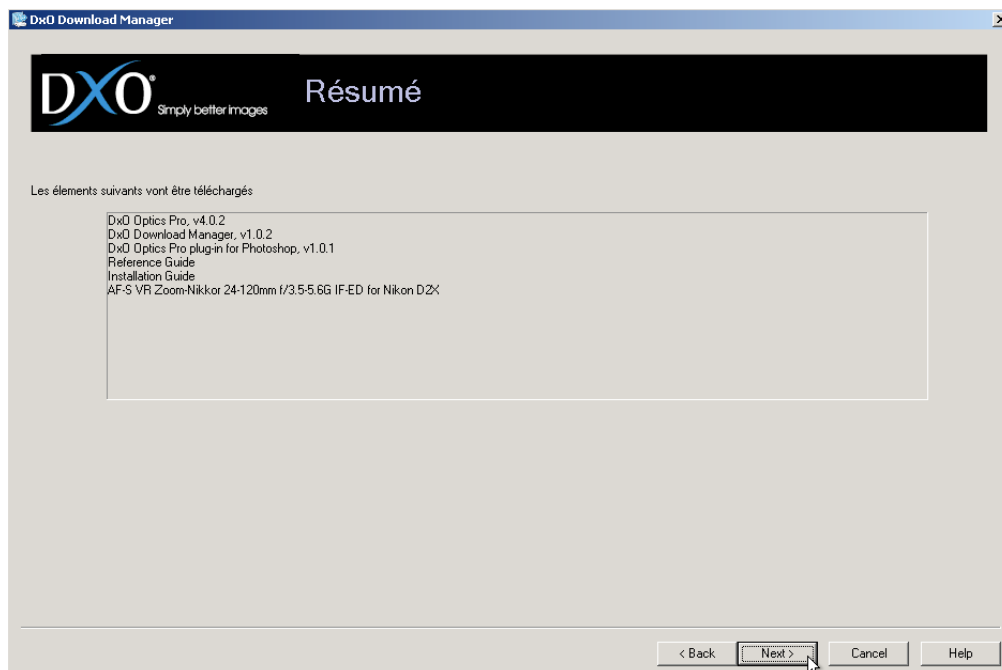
DxO Download Manager

DxO® Simply better images

Résumé

Les élements suivants vont être téléchargés

DxO Optics Pro, v4.0.2
DxO Download Manager, v1.0.2
DxO Optics Pro plug-in for Photoshop, v1.0.1
Reference Guide
Installation Guide
AF-S VR Zoom-Nikkor 24-120mm f/3.5-5.6G IF-ED for Nikon D2X

< Back
Next >
Cancel
Help